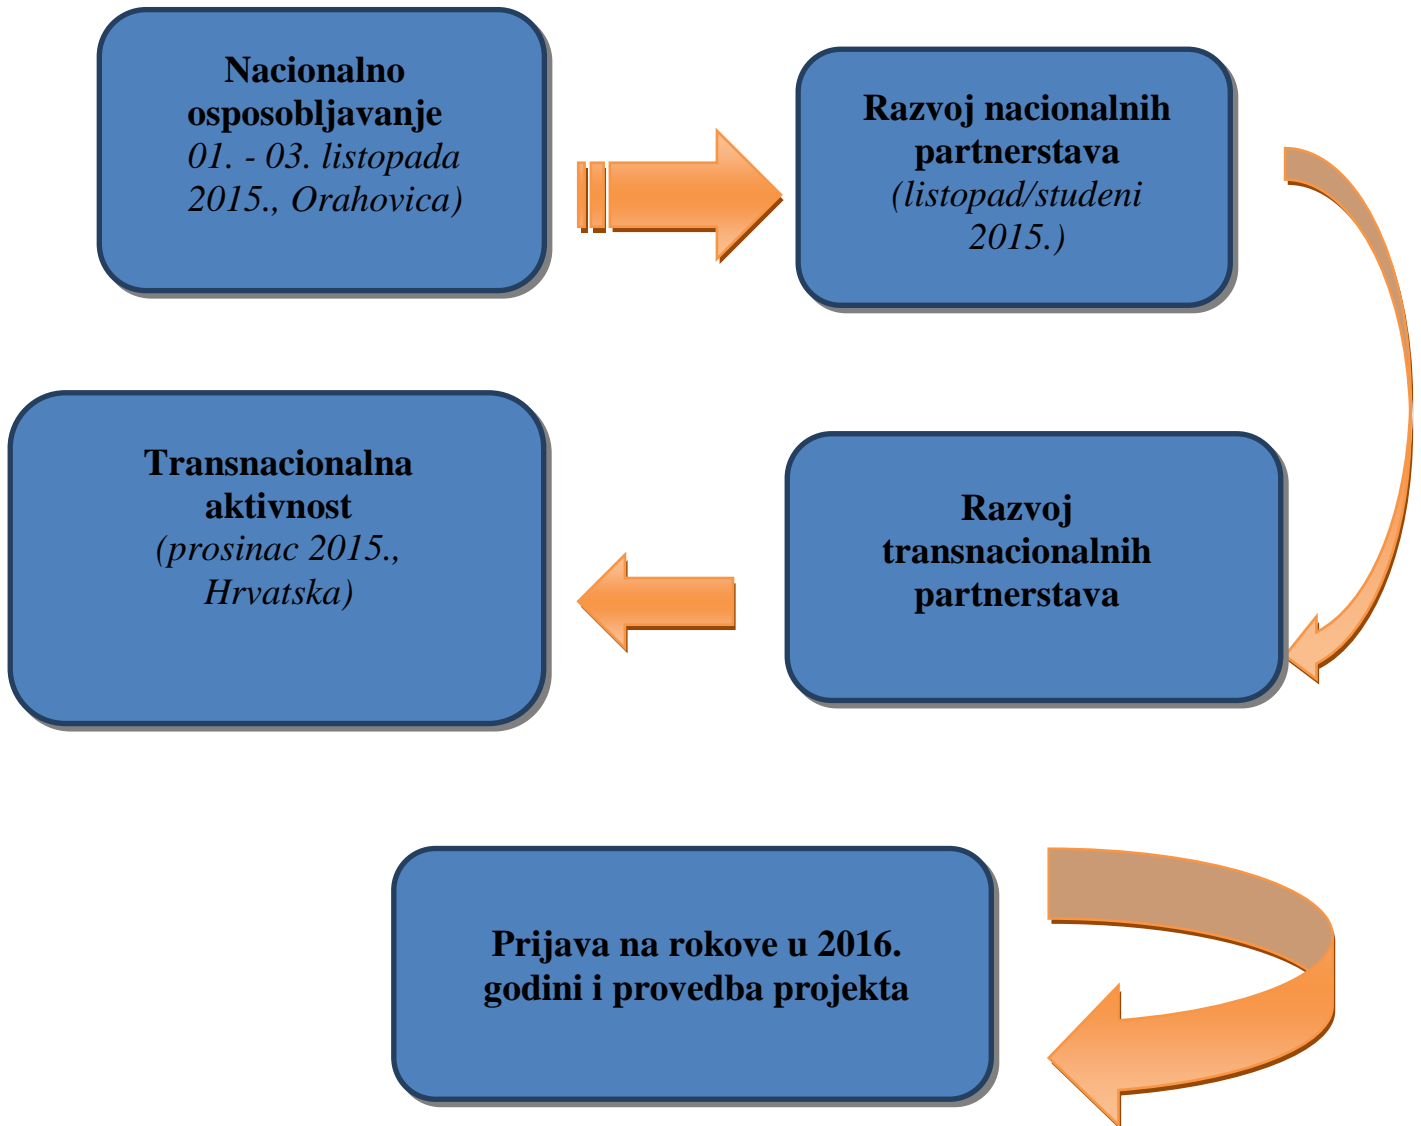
**Nacionalno osposobljavanje**
*01. - 03. listopada 2015., Orahovica)*

**Razvoj nacionalnih partnerstava**
*(listopad/studeni 2015.)*

**Transnacionalna aktivnost**
*(prosinac 2015., Hrvatska)*

**Razvoj transnacionalnih partnerstava**

**Prijava na rokove u 2016. godini i provedba projekta**